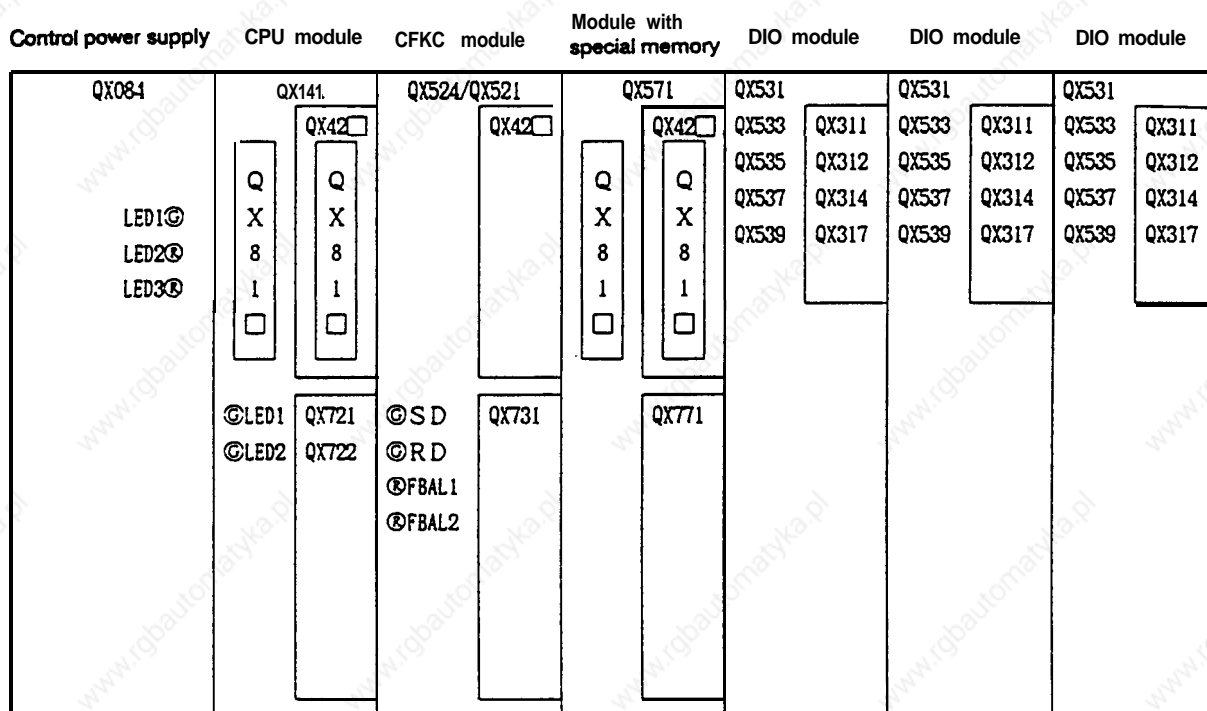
Control power supply | CPU module | CFKC module | Module with special memory | DIO module | DIO module | DIO module

QX084

LED1Ⓖ
LED2Ⓡ
LED3Ⓡ

QX141

QX42□

Q X 8 1 □

Q X 8 1 □

ⒼLED1
ⒼLED2

QX721
QX722

QX524/QX521

QX42□

ⒼSD
ⒼRD
ⓇFBAL1
ⓇFBAL2

QX731

QX571

QX42□

Q X 8 1 □

Q X 8 1 □

QX771

QX531
QX533
QX535
QX537
QX539

QX311
QX312
QX314
QX317

QX531
QX533
QX535
QX537
QX539

QX311
QX312
QX314
QX317

QX531
QX533
QX535
QX537
QX539

QX311
QX312
QX314
QX317